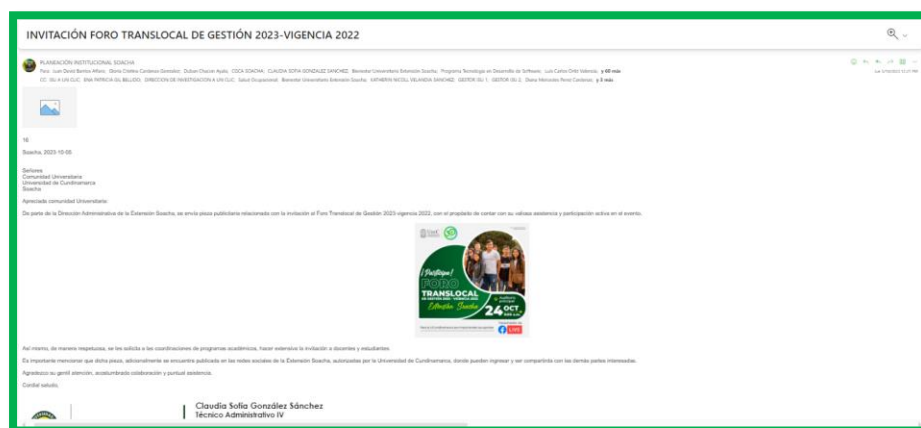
INVITACIÓN FORO TRANSLOCAL DE GESTIÓN 2023-VIGENCIA 2022

PLANEACIÓN INSTITUCIONAL SOACHA

Para: Luis David Barrios Alfaro; Gloria Cristina Cardenas Gonzalez; Duban Chacon Ayala; COCA SOACHA; CLAUDIA SOFIA GONZALEZ SANCHEZ; Bienestar Universitario Extensión Soacha; Programa Tecnologia en Desarrollo de Software; Luis Carlos Ortiz Valencia; y 60 más

CC: GU A UN CLIC; ANA PATRICIA GIL BELLIDO; DIRECCION DE INVESTIGACION A UN CLIC; Salud Ocupacional; Bienestar Universitario Extensión Soacha; KATHERIN NICOLL MELENDEZ SANCHEZ; GESTOR GU 1; GESTOR GU 2; Diana Mercedes Perez Cardenas; y 5 más

10

Soacha, 2023-10-05

Señores
Comunidad Universitaria
Universidad de Cundinamarca
Soacha

Apreciada comunidad Universitaria:

De parte de la Dirección Administrativa de la Extensión Soacha, se envía pieza publicitaria relacionada con la invitación al Foro Translocal de Gestión 2023-vigencia 2022, con el propósito de contar con su valiosa asistencia y participación activa en el evento.

¡Participa! FORO TRANSLOCAL DE GESTIÓN 2023 - VIGENCIA 2022 Extensión Soacha 24 OCT LIVE

Así mismo, de manera respetuosa, se les solicita a las coordinaciones de programas académicos, hacer extensiva la invitación a docentes y estudiantes.

Es importante mencionar que dicha pieza, adicionalmente se encuentra publicada en las redes sociales de la Extensión Soacha, autorizadas por la Universidad de Cundinamarca, donde pueden ingresar y ser compartida con las demás partes interesadas.

Agradezco su gentil atención, acostumbrada colaboración y puntual asistencia.

Cordial saludo,

Claudia Sofía González Sánchez
Técnico Administrativo IV